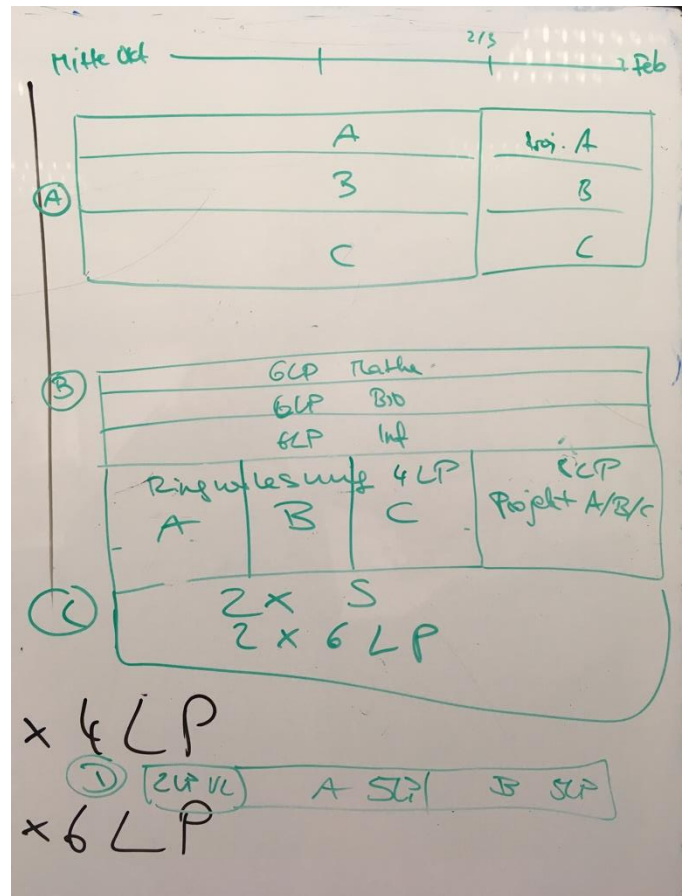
Mitte Okt 2/3 Feb

| A | Proj. A |
|---|---|
| B | B |
| C | C |

(A)

(B)

6LP Mathe
6LP Bio
6LP Inf

| Ringvorlesung A | B | 4LP C | 6LP Projekt A/B/C |
|---|---|---|---|

(C) 2x S
2 x 6 LP

x 4 LP

(D) 2LP VL | A SLP | B SLP

x 6 LP